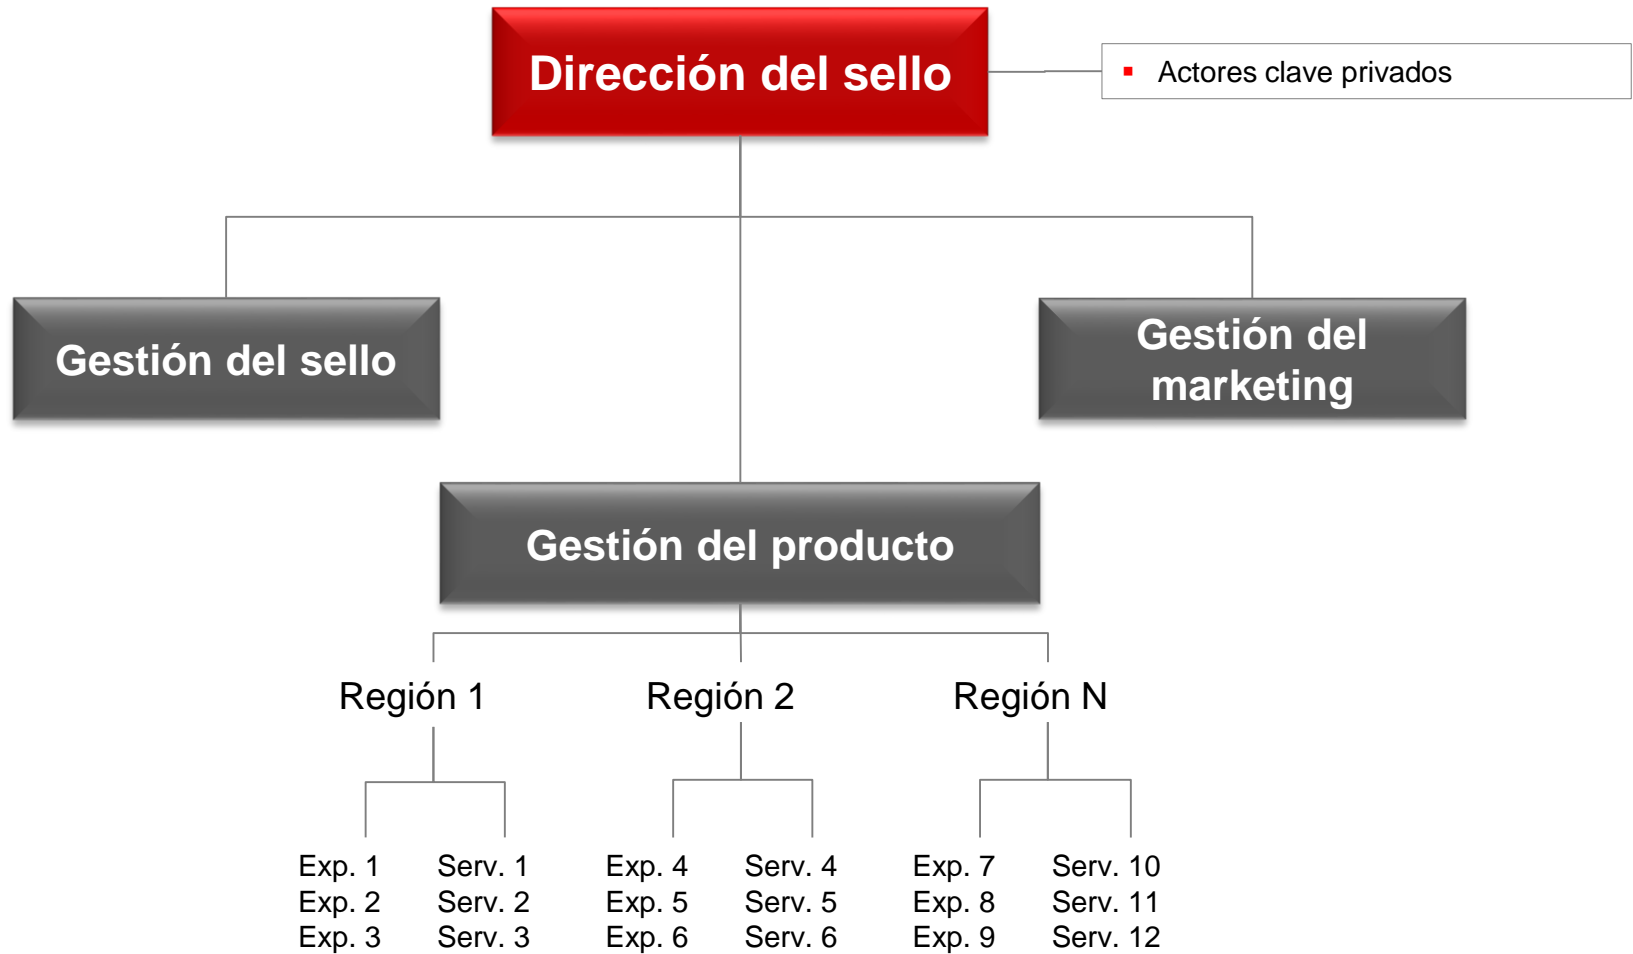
Dirección del sello

▪ Actores clave privados

Gestión del sello

Gestión del marketing

Gestión del producto

Región 1

Región 2

Región N

Exp. 1
Exp. 2
Exp. 3

Serv. 1
Serv. 2
Serv. 3

Exp. 4
Exp. 5
Exp. 6

Serv. 4
Serv. 5
Serv. 6

Exp. 7
Exp. 8
Exp. 9

Serv. 10
Serv. 11
Serv. 12